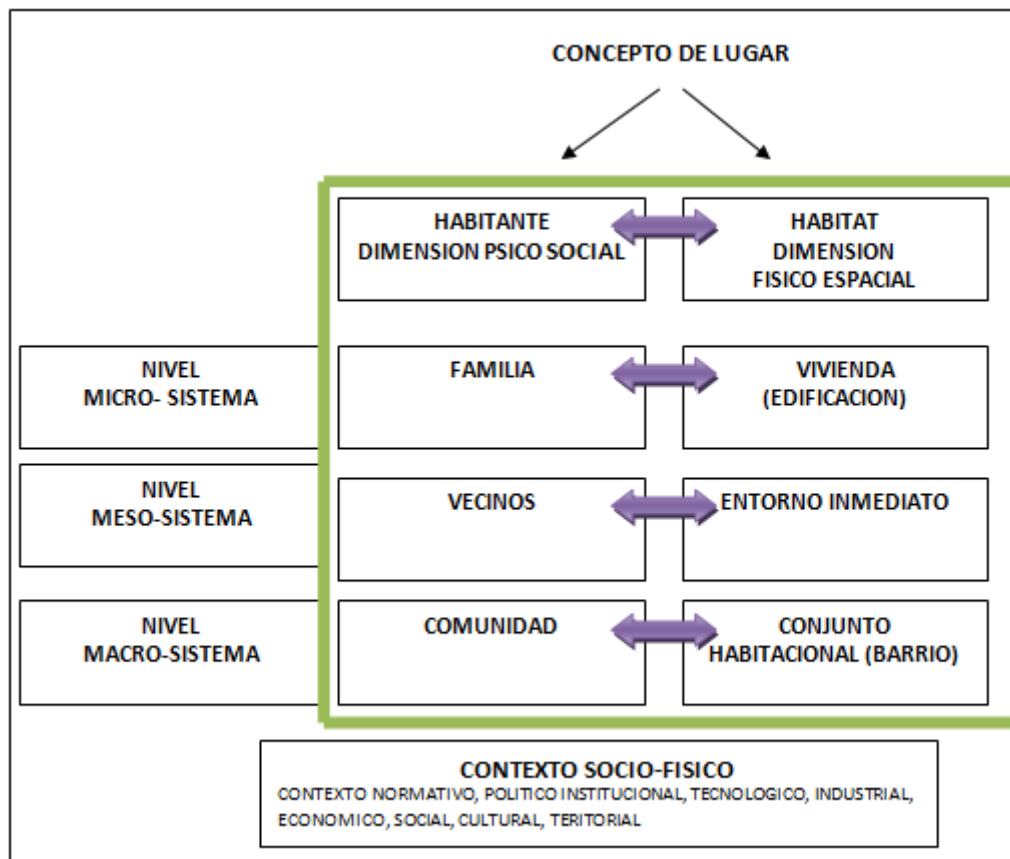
CONCEPTO DE LUGAR

HABITANTE
DIMENSION PSICO SOCIAL

HABITAT
DIMENSION
FISICO ESPACIAL

NIVEL
MICRO- SISTEMA

FAMILIA

VIVIENDA
(EDIFICACION)

NIVEL
MESO-SISTEMA

VECINOS

ENTORNO INMEDIATO

NIVEL
MACRO-SISTEMA

COMUNIDAD

CONJUNTO
HABITACIONAL (BARRIO)

CONTEXTO SOCIO-FISICO
CONTEXTO NORMATIVO, POLITICO INSTITUCIONAL, TECNOLOGICO, INDUSTRIAL, ECONOMICO, SOCIAL, CULTURAL, TERITORIAL